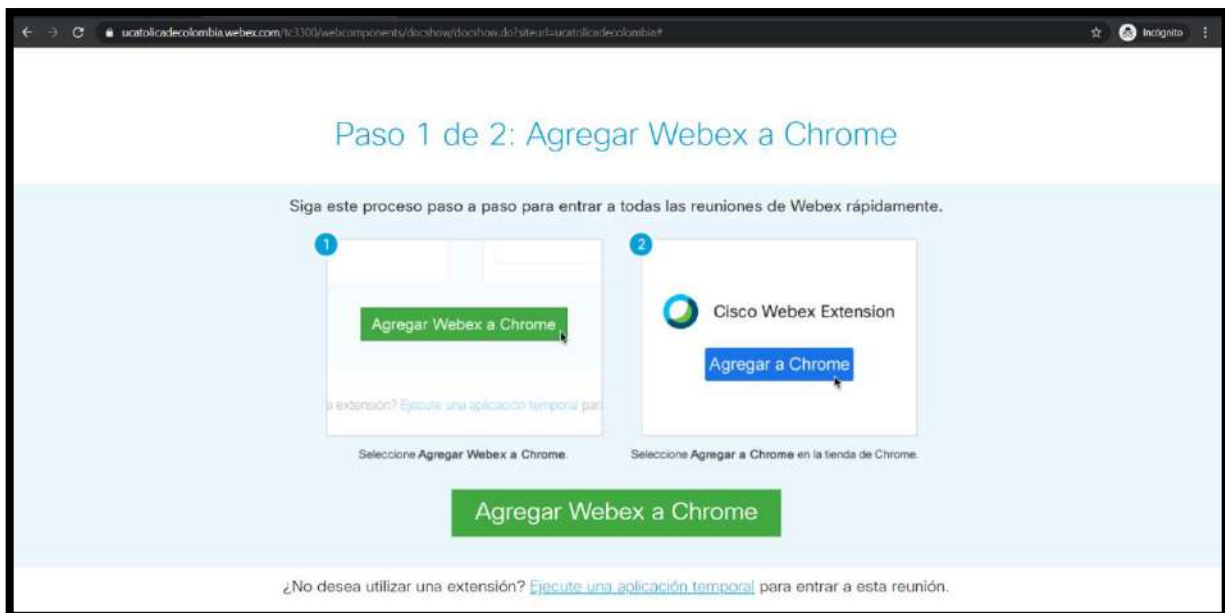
ucatolicadecolombia.webex.com/tc3300/webcomponents/docshow/docshow.do?siteurl=ucatolicadecolombia#

Incognito

Paso 1 de 2: Agregar Webex a Chrome

Siga este proceso paso a paso para entrar a todas las reuniones de Webex rápidamente.

1

Agregar Webex a Chrome

a extensión? Ejecute una aplicación temporal par

Seleccione **Agregar Webex a Chrome**.

2

Cisco Webex Extension

Agregar a Chrome

Seleccione **Agregar a Chrome** en la tienda de Chrome.

Agregar Webex a Chrome

¿No desea utilizar una extensión? Ejecute una aplicación temporal para entrar a esta reunión.